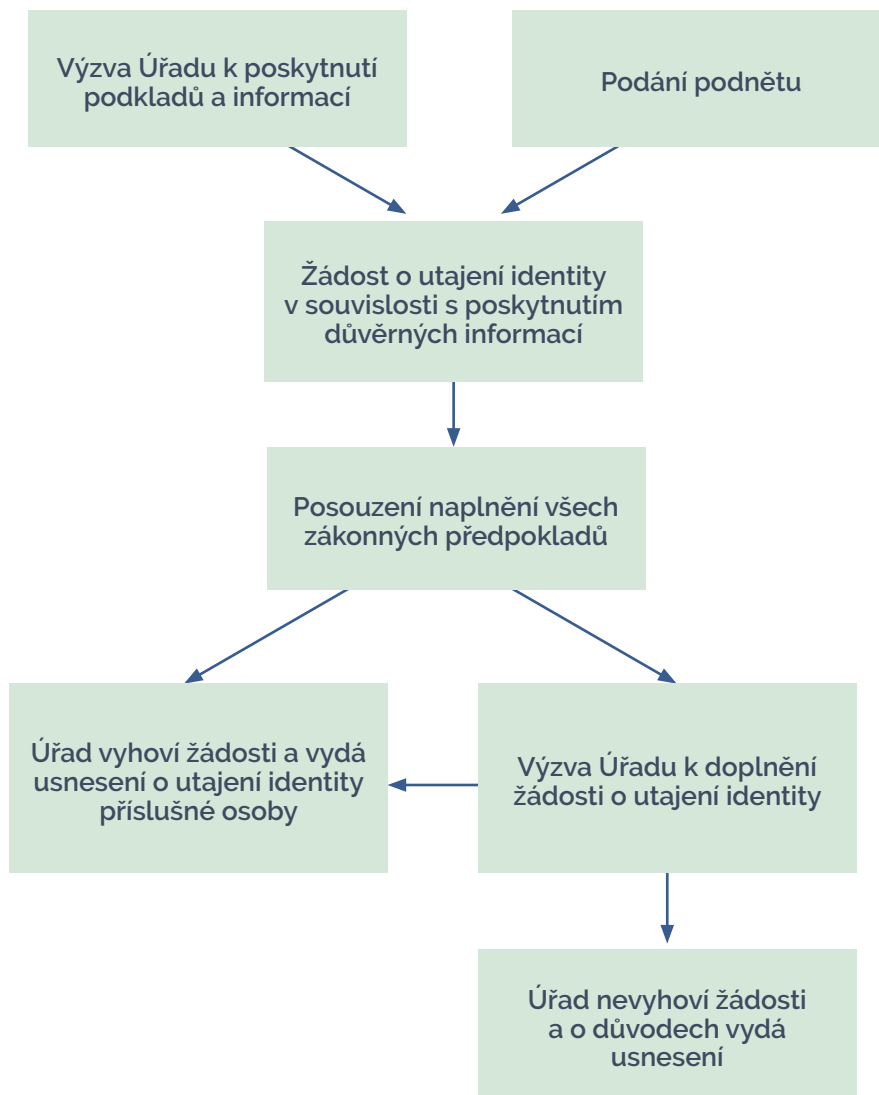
Výzva Úřadu k poskytnutí podkladů a informací

Podání podnětu

Žádost o utajení identity v souvislosti s poskytnutím důvěrných informací

Posouzení naplnění všech zákonných předpokladů

Úřad vyhoví žádosti a vydá usnesení o utajení identity příslušné osoby

Výzva Úřadu k doplnění žádosti o utajení identity

Úřad nevyhoví žádosti a o důvodech vydá usnesení